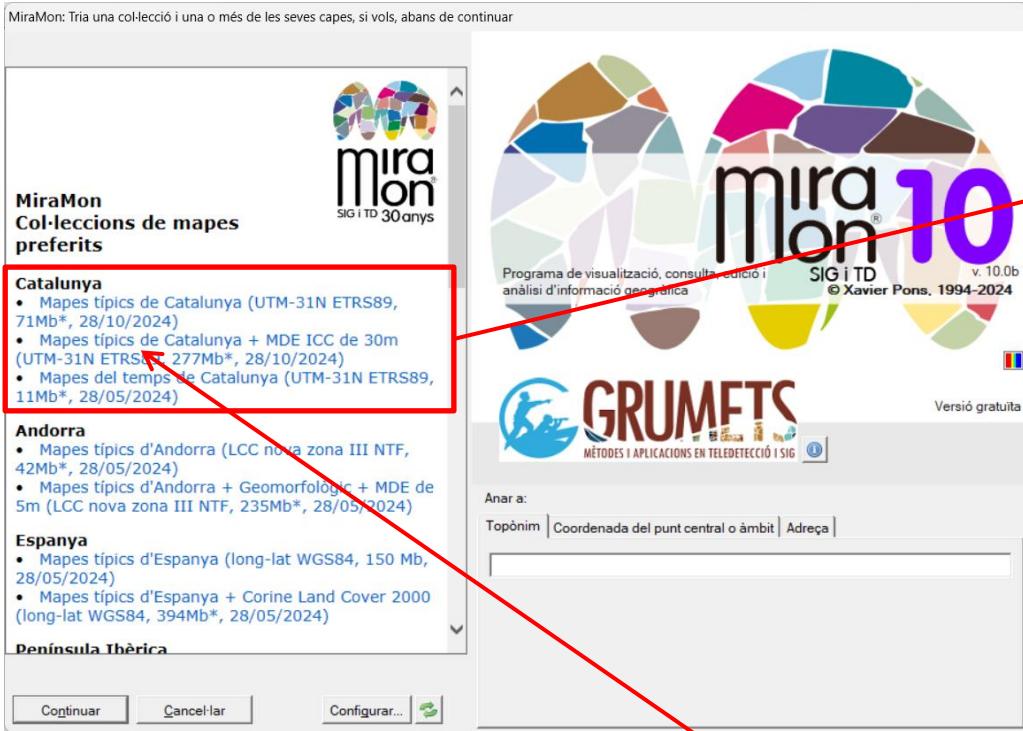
MiraMon: Tria una col·lecció i una o més de les seves capes, si vols, abans de continuar

miramon
SIG i TD 30 anys

MiraMon
Col·leccions de mapes preferits

Catalunya
• Mapes típics de Catalunya (UTM-31N ETRS89, 71Mb*, 28/10/2024)
• Mapes típics de Catalunya + MDE ICC de 30m (UTM-31N ETRS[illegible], 277Mb*, 28/10/2024)
• Mapes del temps de Catalunya (UTM-31N ETRS89, 11Mb*, 28/05/2024)

Andorra
• Mapes típics d'Andorra (LCC nova zona III NTF, 42Mb*, 28/05/2024)
• Mapes típics d'Andorra + Geomorfològic + MDE de 5m (LCC nova zona III NTF, 235Mb*, 28/05/2024)

Espanya
• Mapes típics d'Espanya (long-lat WGS84, 150 Mb, 28/05/2024)
• Mapes típics d'Espanya + Corine Land Cover 2000 (long-lat WGS84, 394Mb*, 28/05/2024)

Península Ibèrica

Continuar
Cancel·lar
Configurar...

miramon 10
SIG i TD
Programa de visualització, consulta, edició i anàlisi d'informació geogràfica
v. 10.0b
© Xavier Pons, 1994-2024

GRUMETS
MÈTODES I APLICACIONS EN TELEDETECCIÓ I SIG

Versió gratuïta

Anar a:
Topònim
Coordenada del punt central o àmbit
Adreça